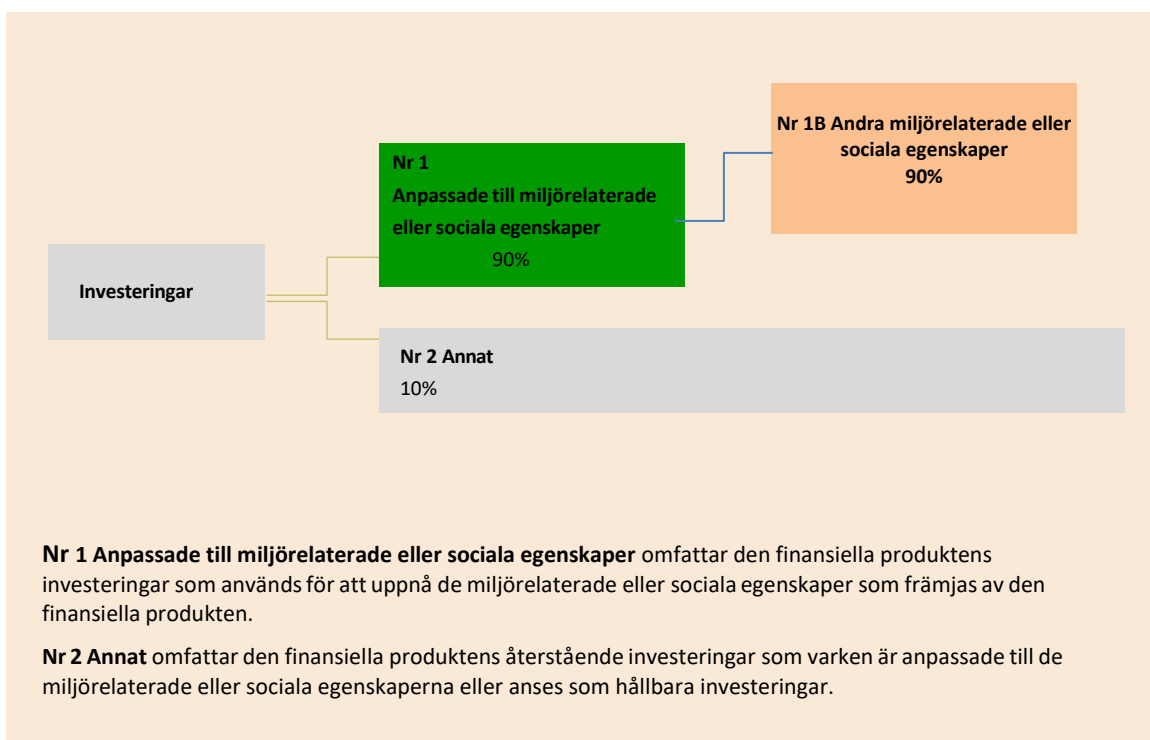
Nr 1B Andra miljörelaterade eller sociala egenskaper
90%

Nr 1
Anpassade till miljörelaterade eller sociala egenskaper
90%

Investeringar

Nr 2 Annat
10%

**Nr 1 Anpassade till miljörelaterade eller sociala egenskaper** omfattar den finansiella produktens investeringar som används för att uppnå de miljörelaterade eller sociala egenskaper som främjas av den finansiella produkten.

**Nr 2 Annat** omfattar den finansiella produktens återstående investeringar som varken är anpassade till de miljörelaterade eller sociala egenskaperna eller anses som hållbara investeringar.